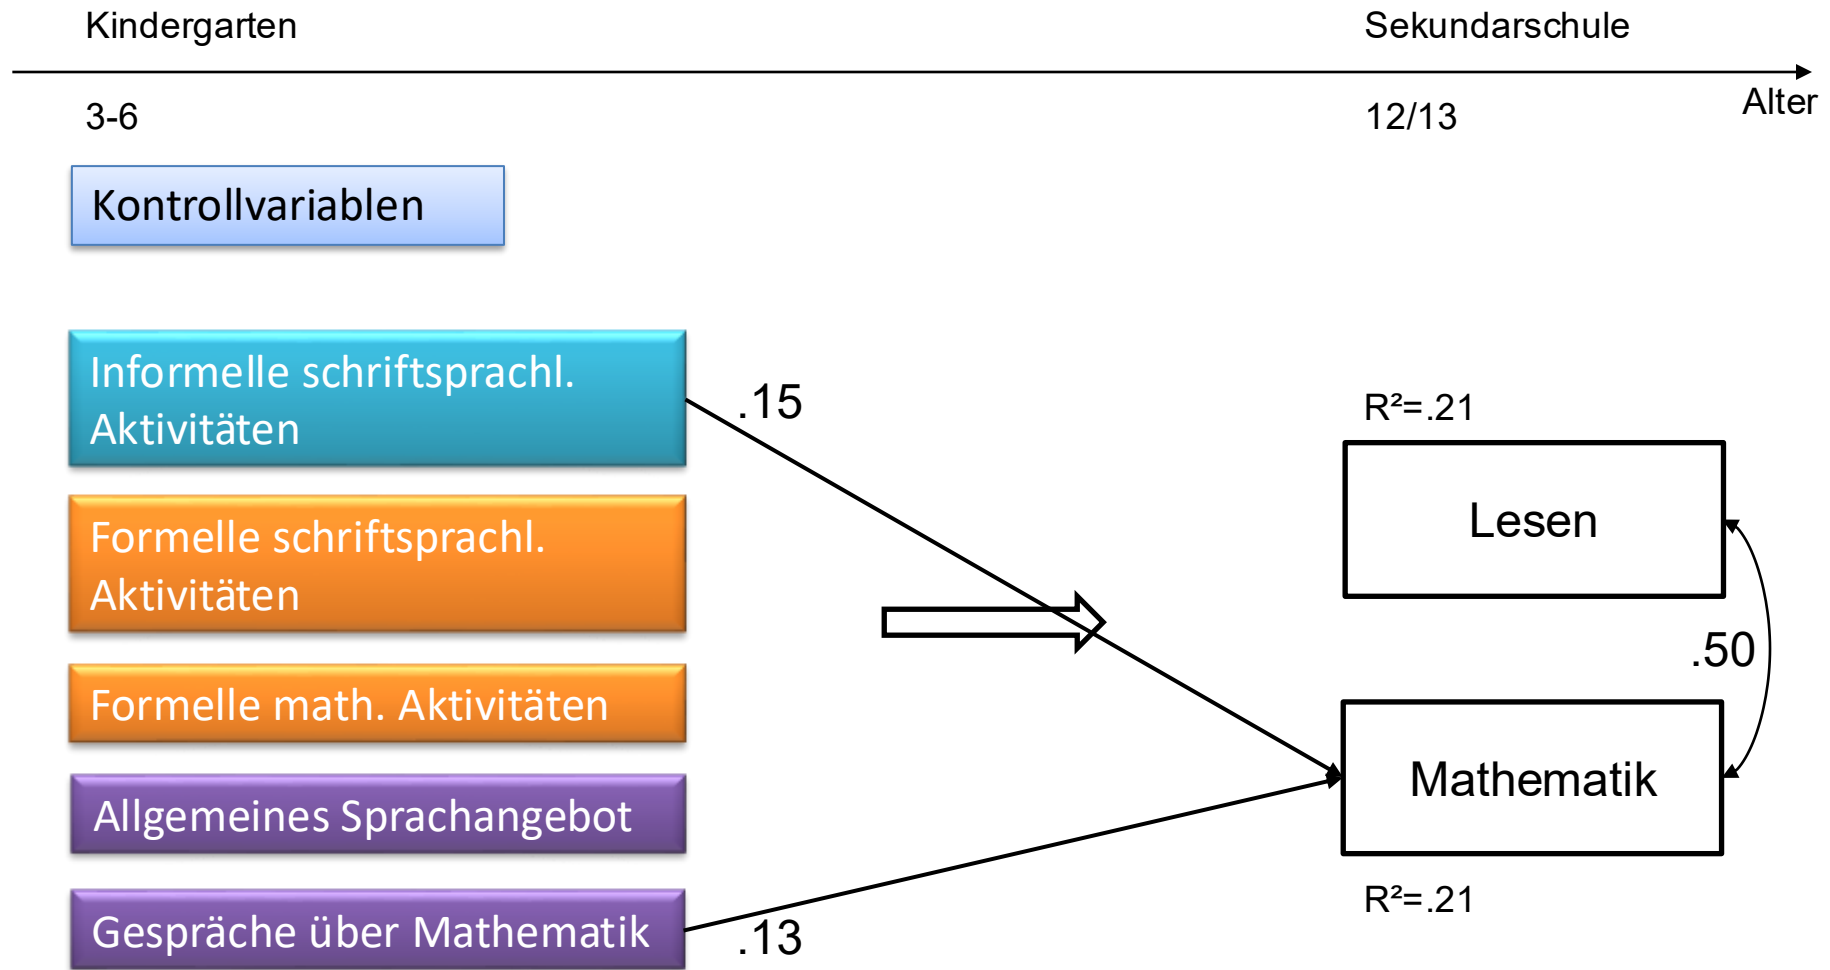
Kindergarten

Sekundarschule

3-6

12/13

Alter

Kontrollvariablen

Informelle schriftsprachl. Aktivitäten

Formelle schriftsprachl. Aktivitäten

Formelle math. Aktivitäten

Allgemeines Sprachangebot

Gespräche über Mathematik

.15

.13

R²=.21

Lesen

.50

Mathematik

R²=.21